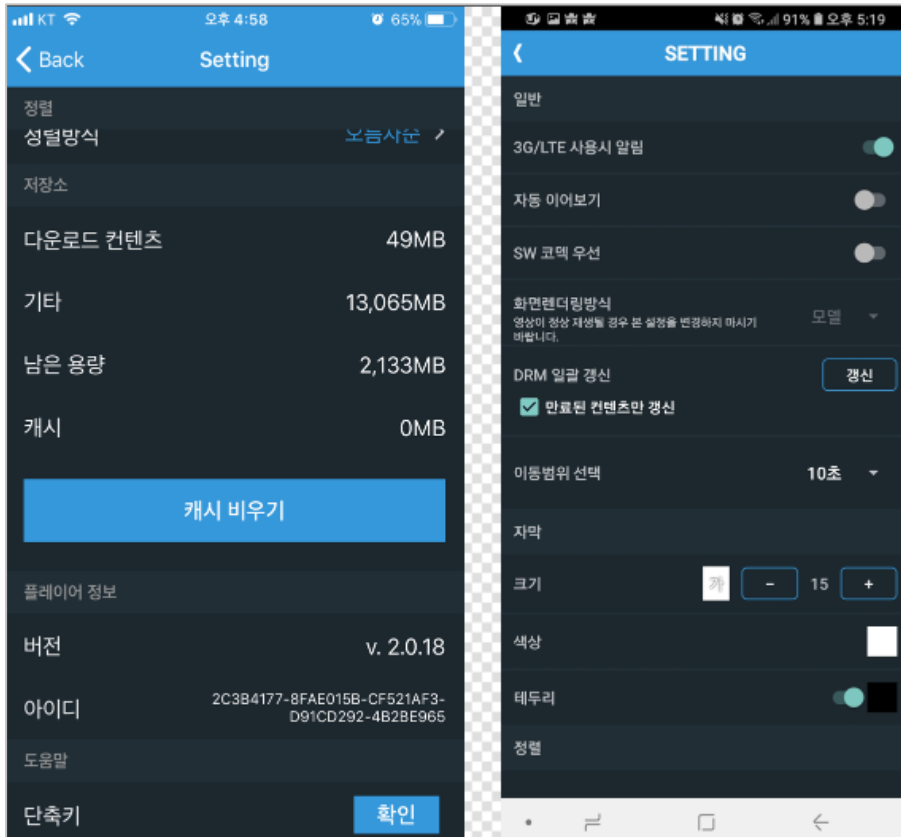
KT 오후 4:58 65%

Back Setting

정렬

정렬방식 오름차순

저장소

다운로드 컨텐츠 49MB

기타 13,065MB

남은 용량 2,133MB

캐시 0MB

캐시 비우기

플레이어 정보

버전 v. 2.0.18

아이디 2C3B4177-8FAE015B-CF521AF3-D91CD292-4B2BE965

도움말

단축키 확인

91% 오후 5:19

SETTING

일반

3G/LTE 사용시 알림

자동 이어보기

SW 코덱 우선

화면렌더링방식
영상이 정상 재생될 경우 본 설정을 변경하지 마시기 바랍니다.
모델

DRM 일괄 갱신 갱신

만료된 컨텐츠만 갱신

이동범위 선택 10초

자막

크기 가 – 15 +

색상

테두리

정렬